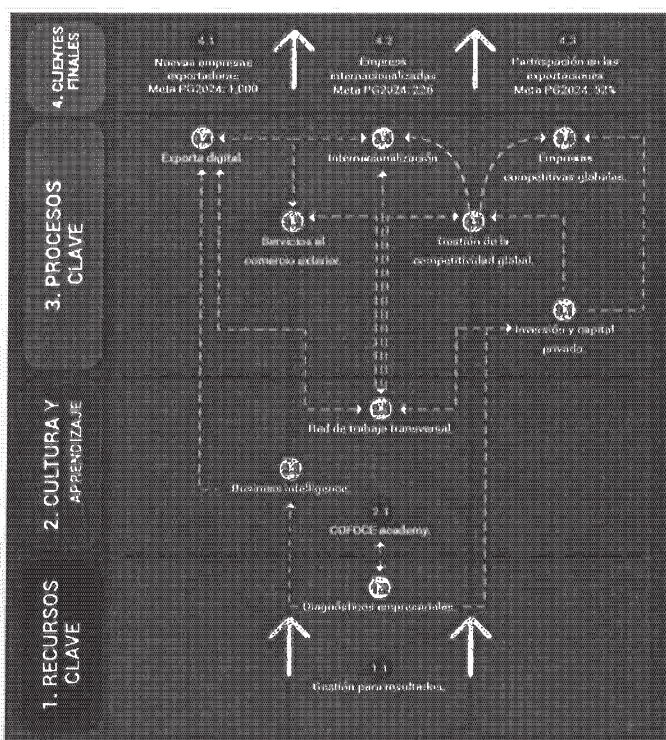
4. CLIENTES FINALES

4.1
Nuevas empresas exportadoras
Meta PG2024: 1,000

4.2
Empresas internacionalizadas
Meta PG2024: 226

4.3
Participación en las exportaciones
Meta PG2024: 32%

3. PROCESOS CLAVE

3.2
Exporta digital

3.3
Internacionalización

3.5
Empresas competitivas globales

3.1
Servicios al comercio exterior

3.4
Gestión de la competitividad global

3.6
Inversión y capital privado

2. CULTURA Y APRENDIZAJE

2.3
Red de trabajo transversal

2.2
Business intelligence

2.1
COFOCE academy

1. RECURSOS CLAVE

1.2
Diagnósticos empresariales

1.1
Gestión para resultados